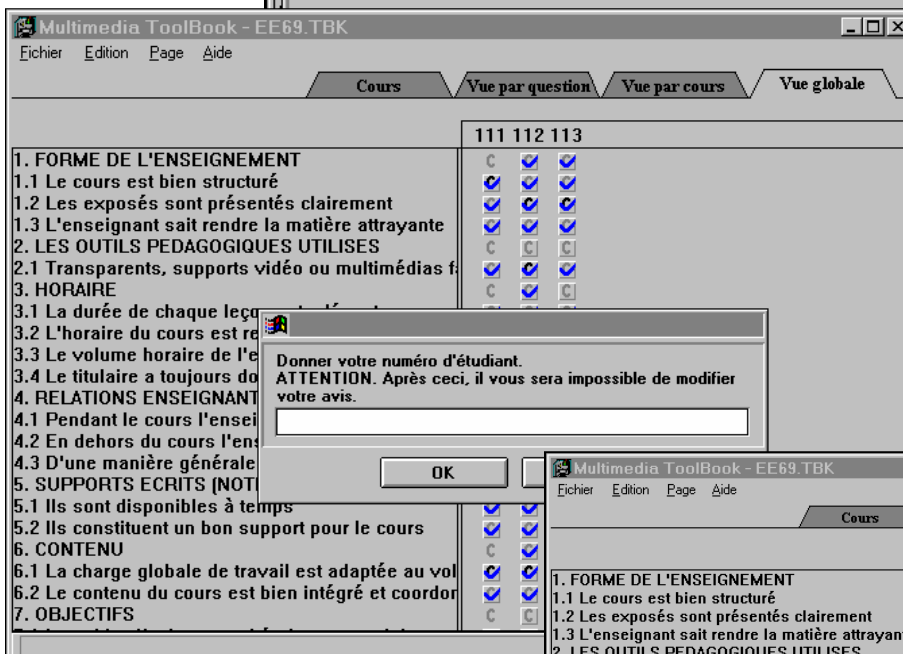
Multimedia ToolBook - EE69.TBK
Fichier Edition Page Aide

Cours | Vue par question | Vue par cours | Vue globale

111 112 113

1. FORME DE L'ENSEIGNEMENT
1.1 Le cours est bien structuré
1.2 Les exposés sont présentés clairement
1.3 L'enseignant sait rendre la matière attrayante
2. LES OUTILS PEDAGOGIQUES UTILISES
2.1 Transparents, supports vidéo ou multimédias f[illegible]
3. HORAIRE
3.1 La durée de chaque leçon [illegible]
3.2 L'horaire du cours est re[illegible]
3.3 Le volume horaire de l'e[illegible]
3.4 Le titulaire a toujours do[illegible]
4. RELATIONS ENSEIGNANT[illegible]
4.1 Pendant le cours l'ensei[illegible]
4.2 En dehors du cours l'ens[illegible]
4.3 D'une manière générale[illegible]
5. SUPPORTS ECRITS (NOT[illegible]
5.1 Ils sont disponibles à temps
5.2 Ils constituent un bon support pour le cours
6. CONTENU
6.1 La charge globale de travail est adaptée au vol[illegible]
6.2 Le contenu du cours est bien intégré et coordon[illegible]
7. OBJECTIFS

Donner votre numéro d'étudiant.
ATTENTION. Après ceci, il vous sera impossible de modifier votre avis.

OK

Multimedia ToolBook - EE69.TBK
Fichier Edition Page Aide

Cours

1. FORME DE L'ENSEIGNEMENT
1.1 Le cours est bien structuré
1.2 Les exposés sont présentés clairement
1.3 L'enseignant sait rendre la matière attrayan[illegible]
2. LES OUTILS PEDAGOGIQUES UTILISES